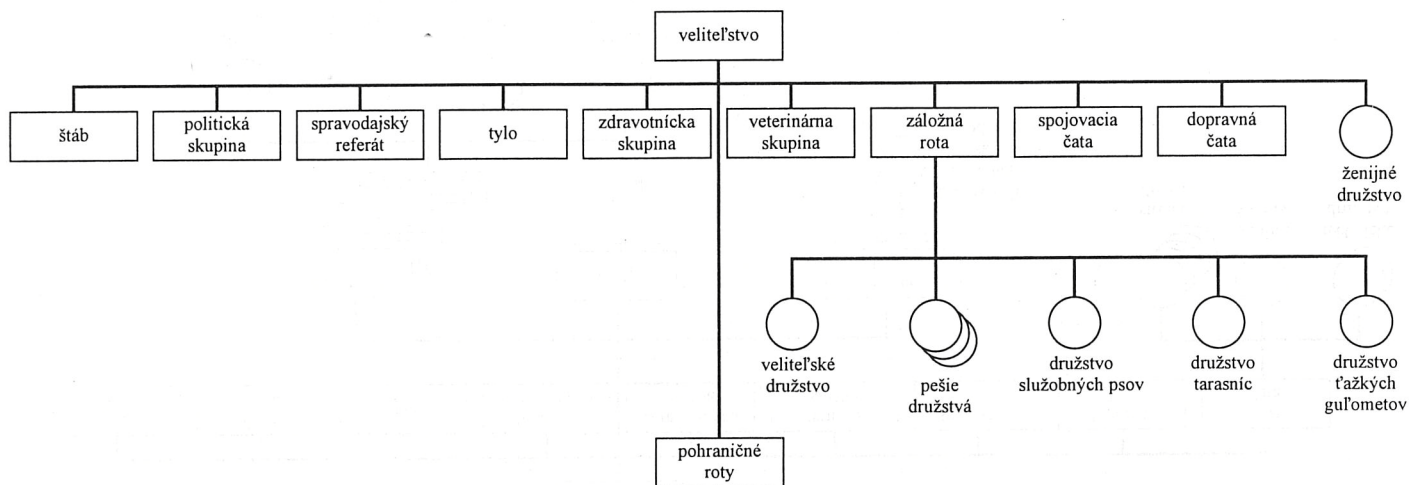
veliteľstvo

štáb

politická skupina

spravodajský referát

tylo

zdravotnícka skupina

veterinárna skupina

záložná rota

spojovacia čata

dopravná čata

ženijné družstvo

veliteľské družstvo

pešie družstvá

družstvo služobných psov

družstvo tarasníc

družstvo ťažkých guľometov

pohraničné roty